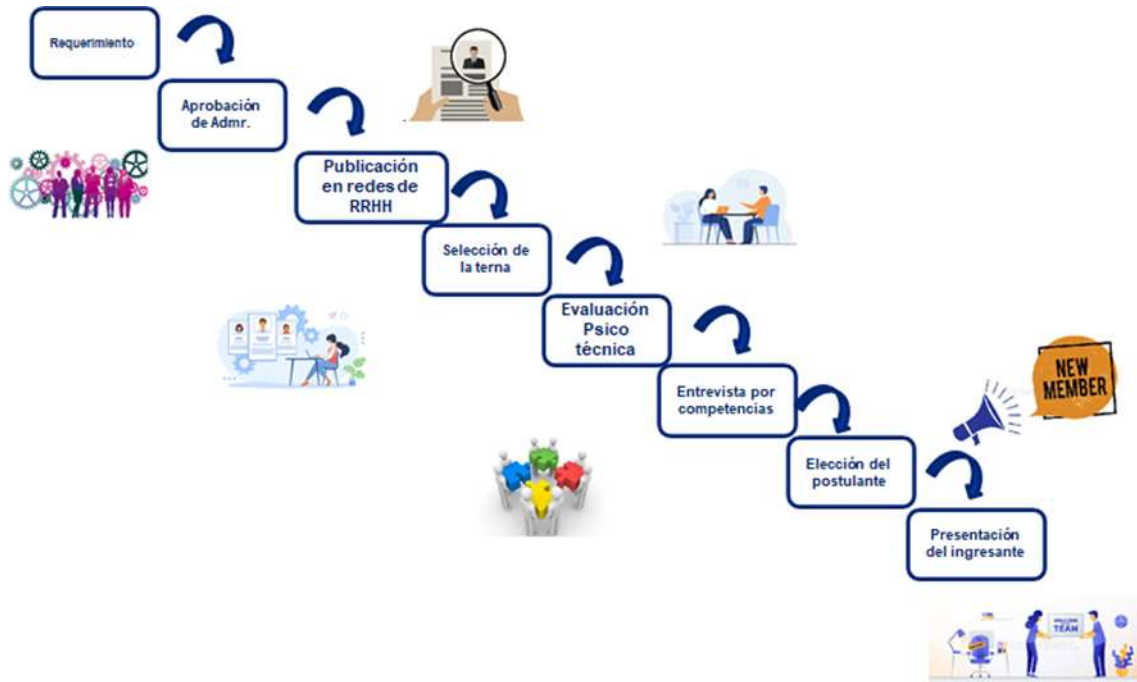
Requerimiento

Aprobación de Admr.

Publicación en redes de RRHH

Selección de la terna

Evaluación Psico técnica

Entrevista por competencias

Elección del postulante

Presentación del ingresante

NEW MEMBER

WELCOME TEAM